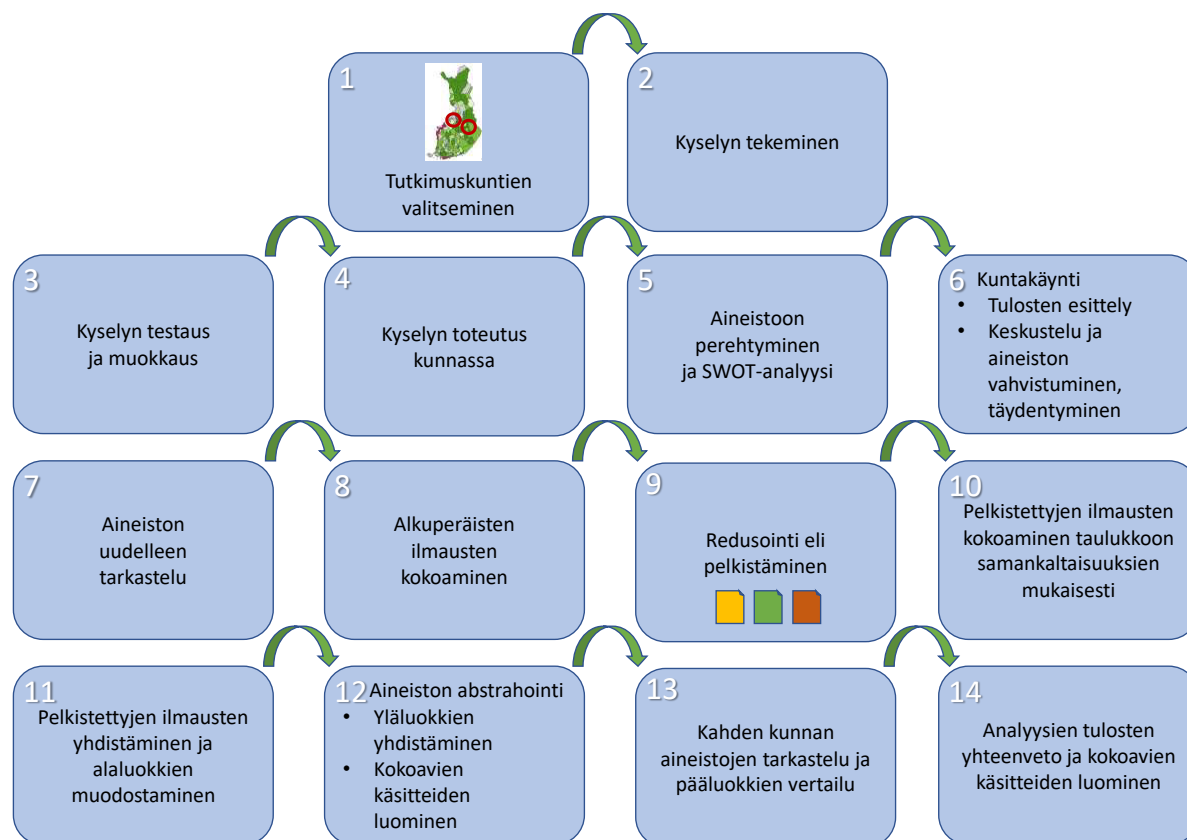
1
Tutkimuskuntien valitseminen

2
Kyselyn tekeminen

3
Kyselyn testaus ja muokkaus

4
Kyselyn toteutus kunnassa

5
Aineistoon perehtyminen ja SWOT-analyysi

6 Kuntakäynti
• Tulosten esittely
• Keskustelu ja aineiston vahvistuminen, täydentyminen

7
Aineiston uudelleen tarkastelu

8
Alkuperäisten ilmausten kokoaminen

9
Redusointi eli pelkistäminen

10
Pelkistettyjen ilmausten kokoaminen taulukkoon samankaltaisuuksien mukaisesti

11
Pelkistettyjen ilmausten yhdistäminen ja alaluokkien muodostaminen

12 Aineiston abstrahointi
• Yläluokkien yhdistäminen
• Kokoavien käsitteiden luominen

13
Kahden kunnan aineistojen tarkastelu ja pääluokkien vertailu

14
Analyysien tulosten yhteenveto ja kokoavien käsitteiden luominen